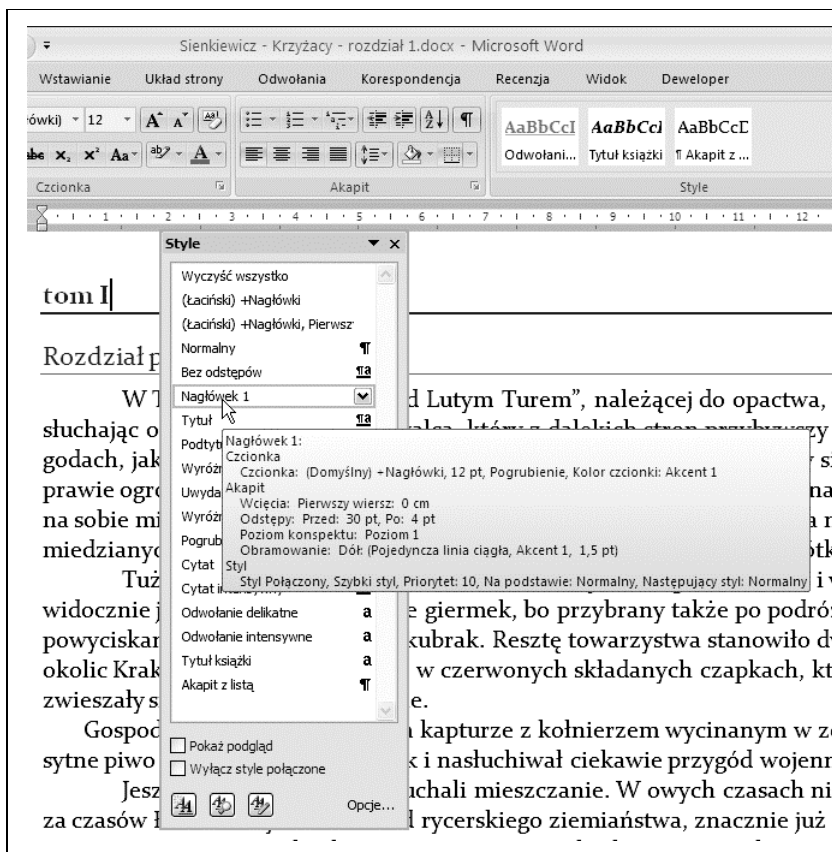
Sienkiewicz - Krzyżacy - rozdział 1.docx - Microsoft Word

Wstawianie Układ strony Odwołania Korespondencja Recenzja Widok Deweloper

ówki) 12

AaBbCcI AaBbCcI AaBbCcD
Odwołani... Tytuł książki ¶ Akapit z ...

Czcionka Akapit Style

Style

Wyczyść wszystko
(Łaciński) +Nagłówki
(Łaciński) +Nagłówki, Pierwsz
Normalny ¶
Bez odstępów
Nagłówek 1
Tytuł
Podtyt
Wyróż
Uwyda
Wyróż
Pogrub
Cytat
Cytat i
Odwołanie delikatne a
Odwołanie intensywne a
Tytuł książki a
Akapit z listą ¶

Pokaż podgląd
Wyłącz style połączone

Opcje...

Nagłówek 1:
Czcionka
Czcionka: (Domyślny) +Nagłówki, 12 pt, Pogrubienie, Kolor czcionki: Akcent 1
Akapit
Wcięcia: Pierwszy wiersz: 0 cm
Odstępy: Przed: 30 pt, Po: 4 pt
Poziom konspektu: Poziom 1
Obramowanie: Dół: (Pojedyncza linia ciągła, Akcent 1, 1,5 pt)
Styl
Styl Połączony, Szybki styl, Priorytet: 10, Na podstawie: Normalny, Następujący styl: Normalny

tom I

Rozdział p

W T d Lutym Turem", należącej do opactwa,
słuchając o
godach, jak
prawie ogr
na sobie mi
miedziany
Tuż
widocznie j e giermek, bo przybrany także po podró
powyciskan kubrak. Resztę towarzystwa stanowiło d
okolic Krak w czerwonych składanych czapkach, k
zwieszały s e.
Gospod kapturze z kołnierzem wycinanym w z
sytne piwo k i nasłuchiwał ciekawie przygód wojenn
Jesz uchali mieszczanie. W owych czasach n
za czasów rycerskiego ziemiaństwa, znacznie już